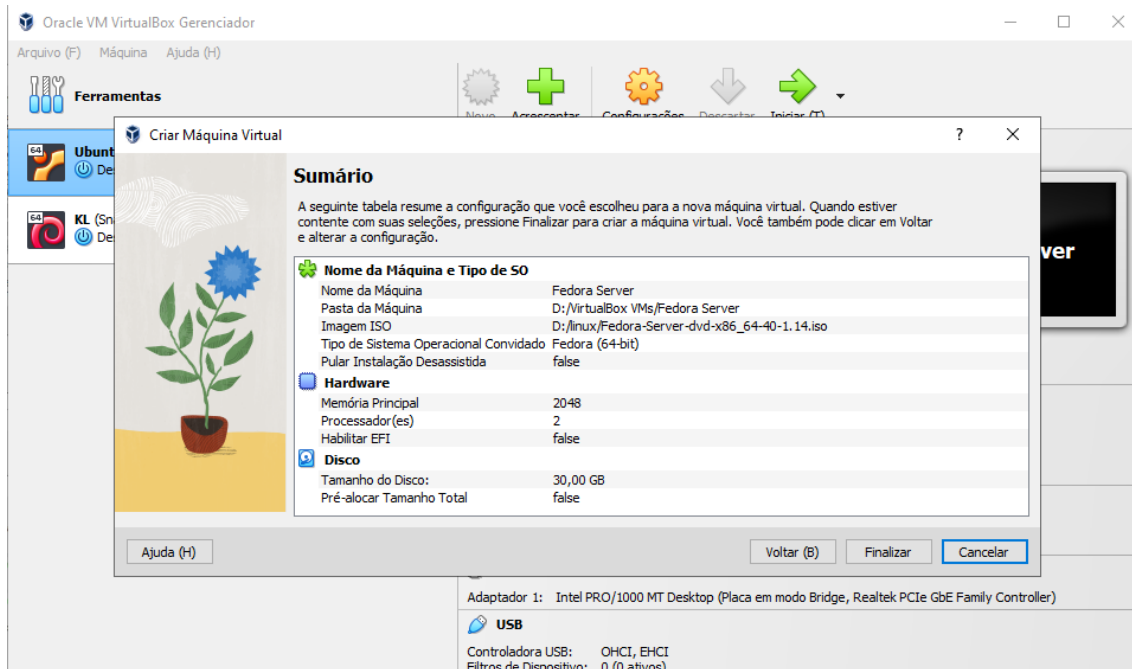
Oracle VM VirtualBox Gerenciador

Arquivo (F) Máquina Ajuda (H)

Ferramentas

Novo Acrescentar Configurações Descartar Iniciar (T)

64 Ubunt De

64 KL (Sna De

ver

Criar Máquina Virtual ? ✕

Sumário

A seguinte tabela resume a configuração que você escolheu para a nova máquina virtual. Quando estiver contente com suas seleções, pressione Finalizar para criar a máquina virtual. Você também pode clicar em Voltar e alterar a configuração.

| Nome da Máquina e Tipo de SO | |
|---|---|
| Nome da Máquina | Fedora Server |
| Pasta da Máquina | D:/VirtualBox VMs/Fedora Server |
| Imagem ISO | D:/linux/Fedora-Server-dvd-x86_64-40-1.14.iso |
| Tipo de Sistema Operacional Convidado | Fedora (64-bit) |
| Pular Instalação Desassistida | false |
| **Hardware** | |
| Memória Principal | 2048 |
| Processador(es) | 2 |
| Habilitar EFI | false |
| **Disco** | |
| Tamanho do Disco: | 30,00 GB |
| Pré-alocar Tamanho Total | false |

Ajuda (H) Voltar (B) Finalizar Cancelar

Adaptador 1: Intel PRO/1000 MT Desktop (Placa em modo Bridge, Realtek PCIe GbE Family Controller)

USB

Controladora USB: OHCI, EHCI
Filtros de Dispositivo: 0 (0 ativos)